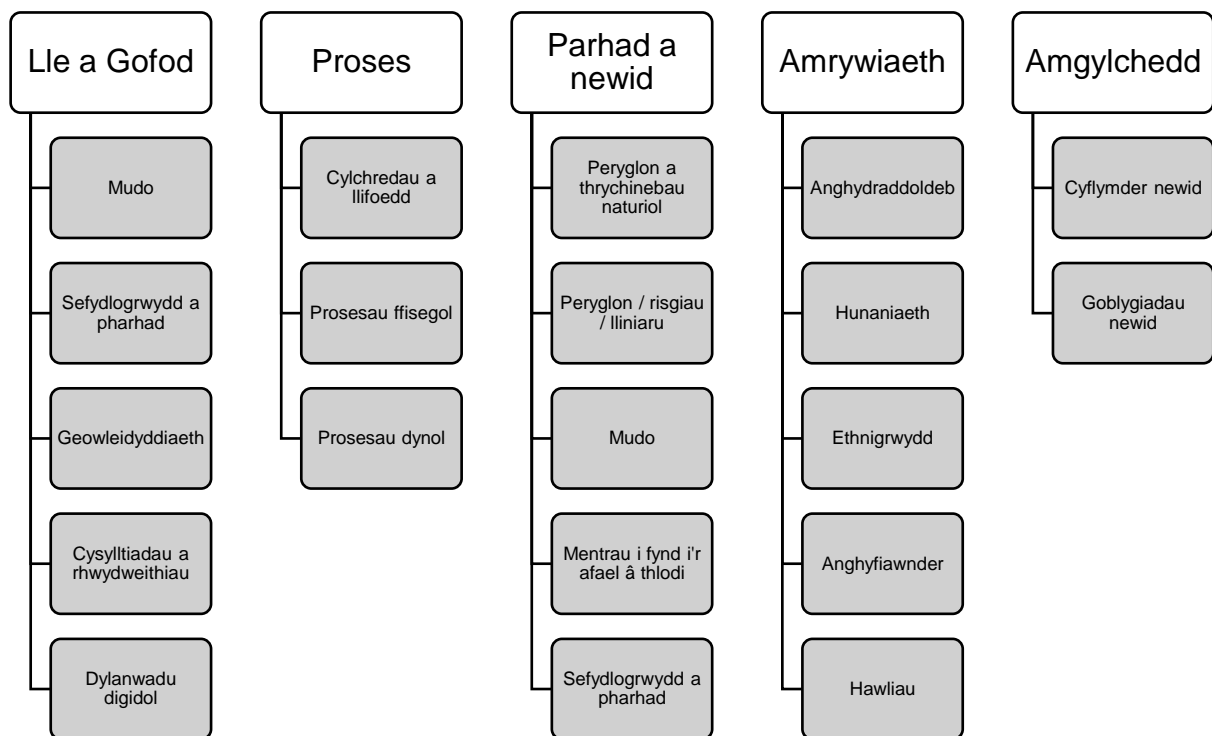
Lle a Gofod

Mudo

Sefydlogrwydd a pharhad

Geowleidyddiaeth

Cysylltiadau a rhwydweithiau

Dylanwadu digidol

Proses

Cylchredau a llifoedd

Prosesau ffisegol

Prosesau dynol

Parhad a newid

Peryglon a thrychinebau naturiol

Peryglon / risgiau / lliniaru

Mudo

Mentrau i fynd i'r afael â thlodi

Sefydlogrwydd a pharhad

Amrywiaeth

Anghydraddoldeb

Hunaniaeth

Ethnigrwydd

Anghyfiawnder

Hawliau

Amgylchedd

Cyflymder newid

Goblygiadau newid